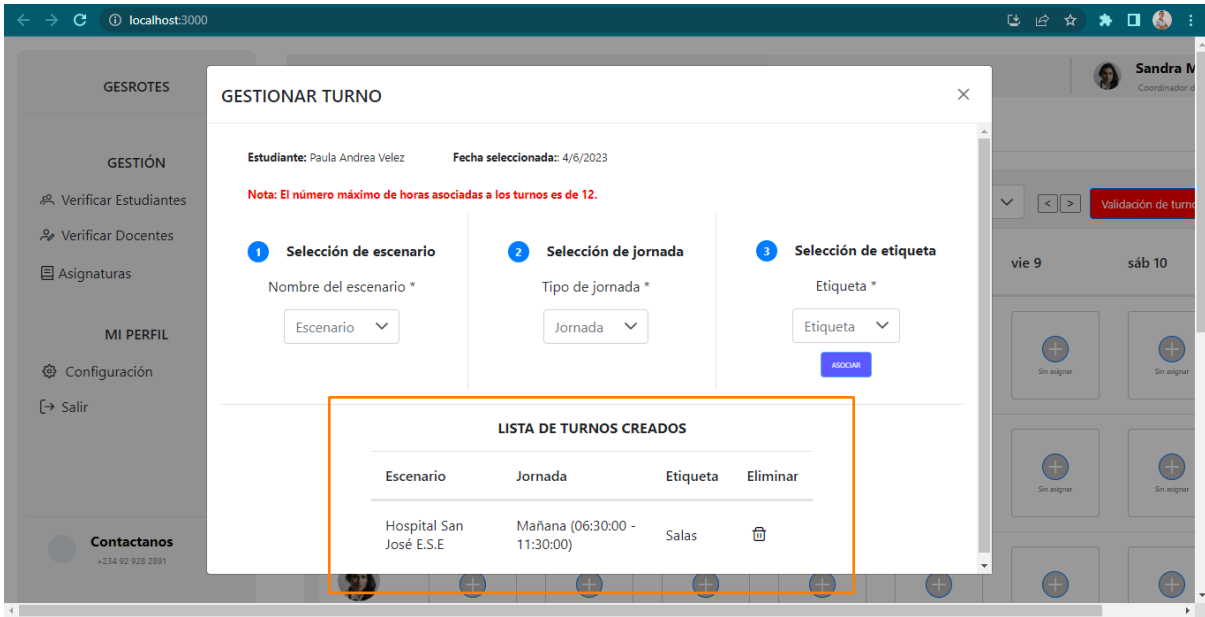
localhost:3000

GESROTES

GESTIÓN

Verificar Estudiantes

Verificar Docentes

Asignaturas

MI PERFIL

Configuración

Salir

Contactanos
+234 92 928 2891

Sandra M
Coordinador d

Validación de turno

vie 9

sáb 10

Sin asignar

Sin asignar

Sin asignar

Sin asignar

GESTIONAR TURNO

Estudiante: Paula Andrea Velez

Fecha seleccionada:: 4/6/2023

Nota: El número máximo de horas asociadas a los turnos es de 12.

1 Selección de escenario

Nombre del escenario *

Escenario

2 Selección de jornada

Tipo de jornada *

Jornada

3 Selección de etiqueta

Etiqueta *

Etiqueta

ASOCIAR

LISTA DE TURNOS CREADOS

| Escenario | Jornada | Etiqueta | Eliminar |
|---|---|---|---|
| Hospital San José E.S.E | Mañana (06:30:00 - 11:30:00) | Salas | |